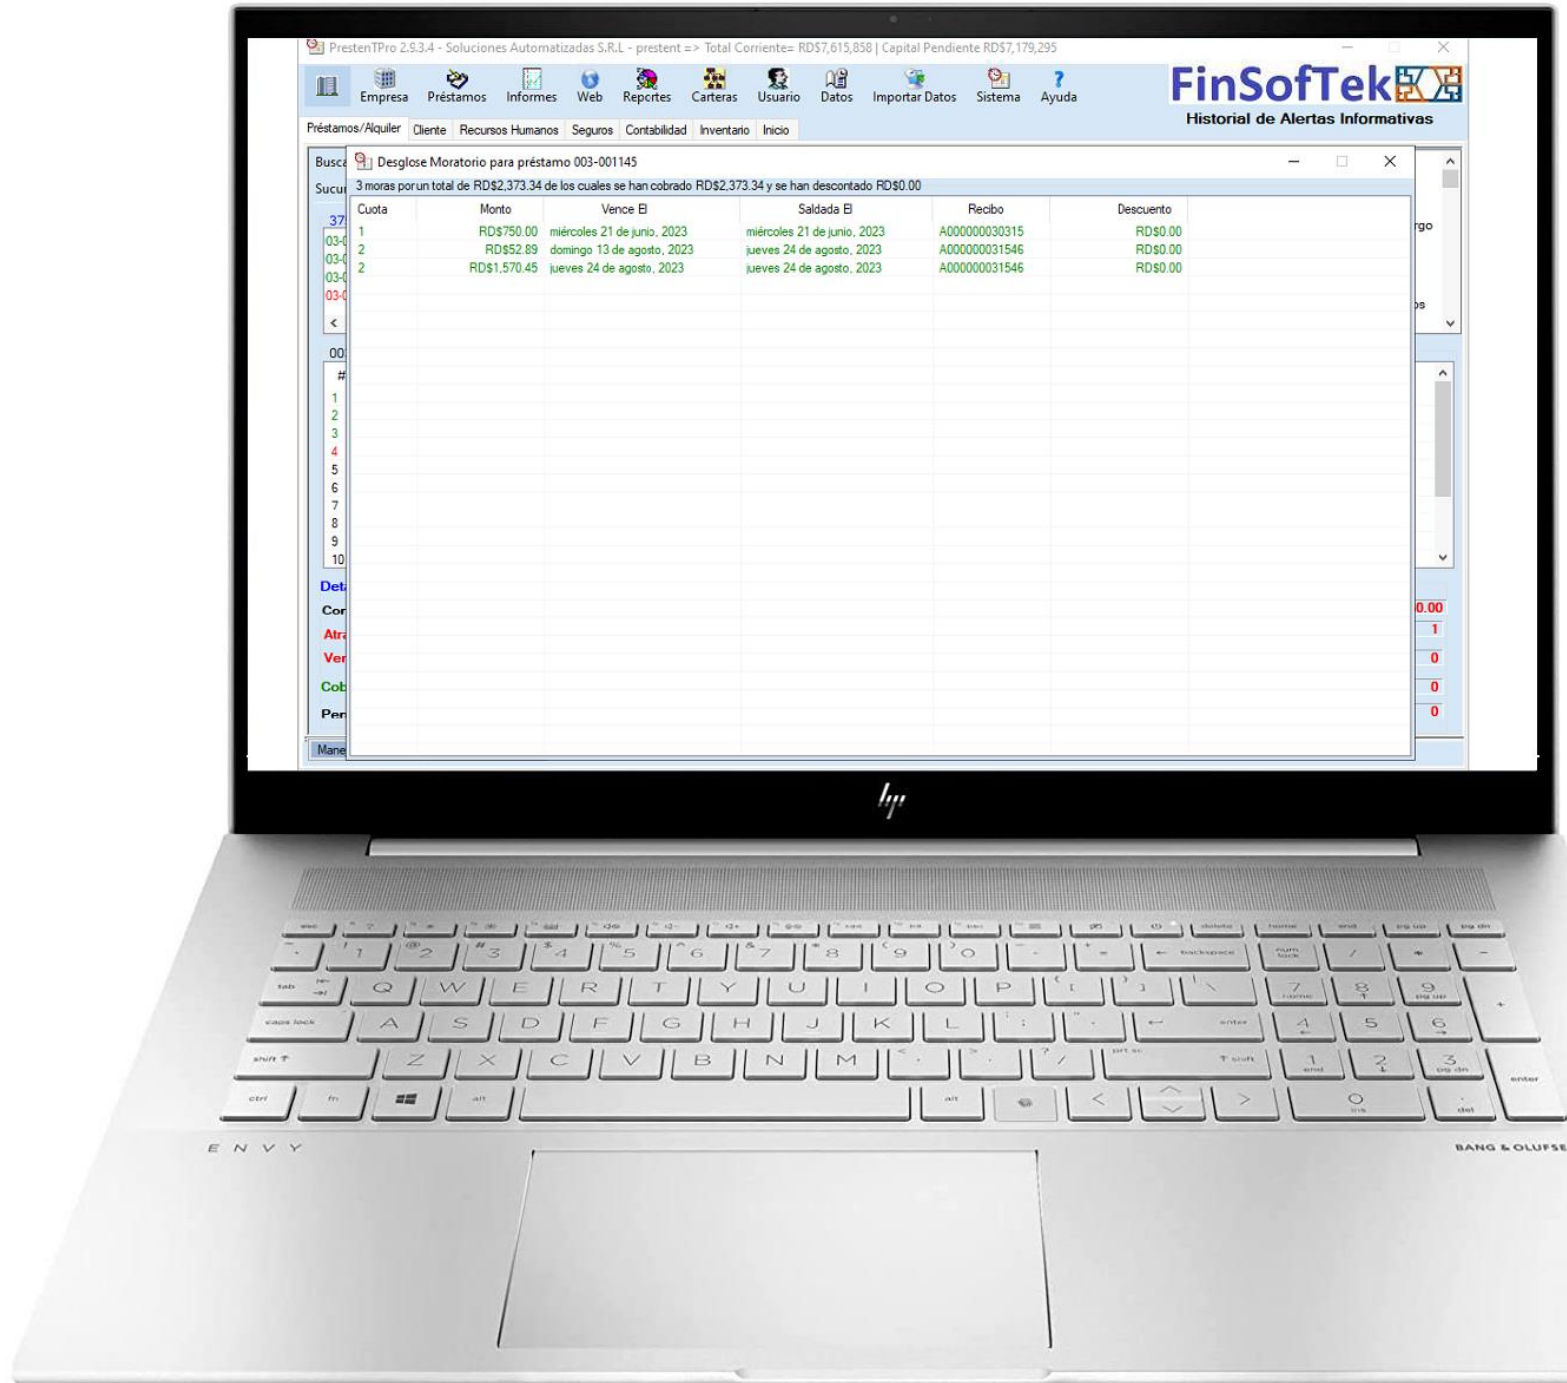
PrestenTPro 2.9.3.4 - Soluciones Automatizadas S.R.L - present => Total Corriente= RD$7,615,858 | Capital Pendiente RD$7,179,295

Empresa Préstamos Informes Web Reportes Carteras Usuario Datos Importar Datos Sistema Ayuda

FinSofTek
Historial de Alertas Informativas

Préstamos/Alquiler Cliente Recursos Humanos Seguros Contabilidad Inventario Inicio

Busca
Sucu
37
03-0
03-0
03-0
03-0
00
#
1
2
3
4
5
6
7
8
9
10
Det
Cor
Atra
Ver
Cob
Per
Mane

rgo
os
0.00
1
0
0
0

Desglose Moratorio para préstamo 003-001145

3 moras por un total de RD$2,373.34 de los cuales se han cobrado RD$2,373.34 y se han descontado RD$0.00

| Cuota | Monto | Vence El | Saldada El | Recibo | Descuento |
|---|---|---|---|---|---|
| 1 | RD$750.00 | miércoles 21 de junio, 2023 | miércoles 21 de junio, 2023 | A000000030315 | RD$0.00 |
| 2 | RD$52.89 | domingo 13 de agosto, 2023 | jueves 24 de agosto, 2023 | A000000031546 | RD$0.00 |
| 2 | RD$1,570.45 | jueves 24 de agosto, 2023 | jueves 24 de agosto, 2023 | A000000031546 | RD$0.00 |

hp

ENVY

BANG & OLUFSE